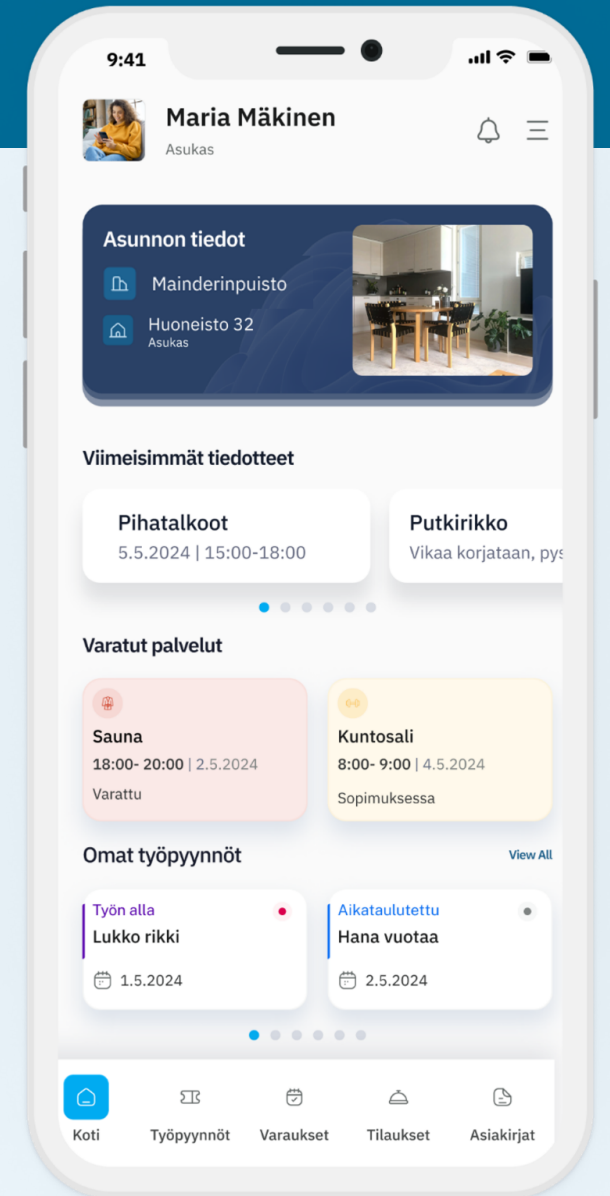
9:41

Maria Mäkinen
Asukas

Asunnon tiedot
Mainderinpuisto
Huoneisto 32
Asukas

Viimeisimmät tiedotteet

Pihatalkoot
5.5.2024 | 15:00-18:00

Putkirikko
Vikaa korjataan, pys

Varatut palvelut

Sauna
18:00- 20:00 | 2.5.2024
Varattu

Kuntosali
8:00- 9:00 | 4.5.2024
Sopimuksessa

Omat työpyynnöt
View All

Työn alla
Lukko rikki
1.5.2024

Aikataulutettu
Hana vuotaa
2.5.2024

Koti
Työpyynnöt
Varaukset
Tilaukset
Asiakirjat